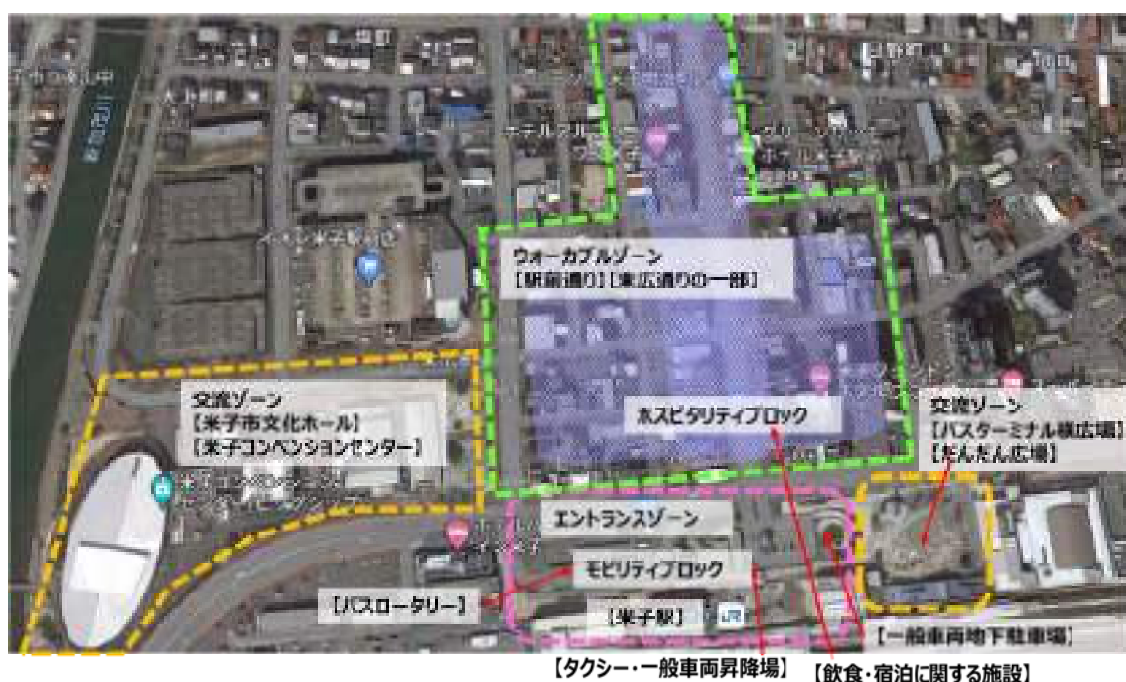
ウォーカブルゾーン
【駅前通り】【東広通りの一部】

交流ゾーン
【米子市文化ホール】
【米子コンベンションセンター】

ホスピタリティブロック

交流ゾーン
【バスターミナル横広場】
【だんだん広場】

エントランスゾーン

モビリティブロック

【バスロータリー】

【米子駅】

【一般車両地下駐車場】

【タクシー・一般車両昇降場】

【飲食・宿泊に関する施設】